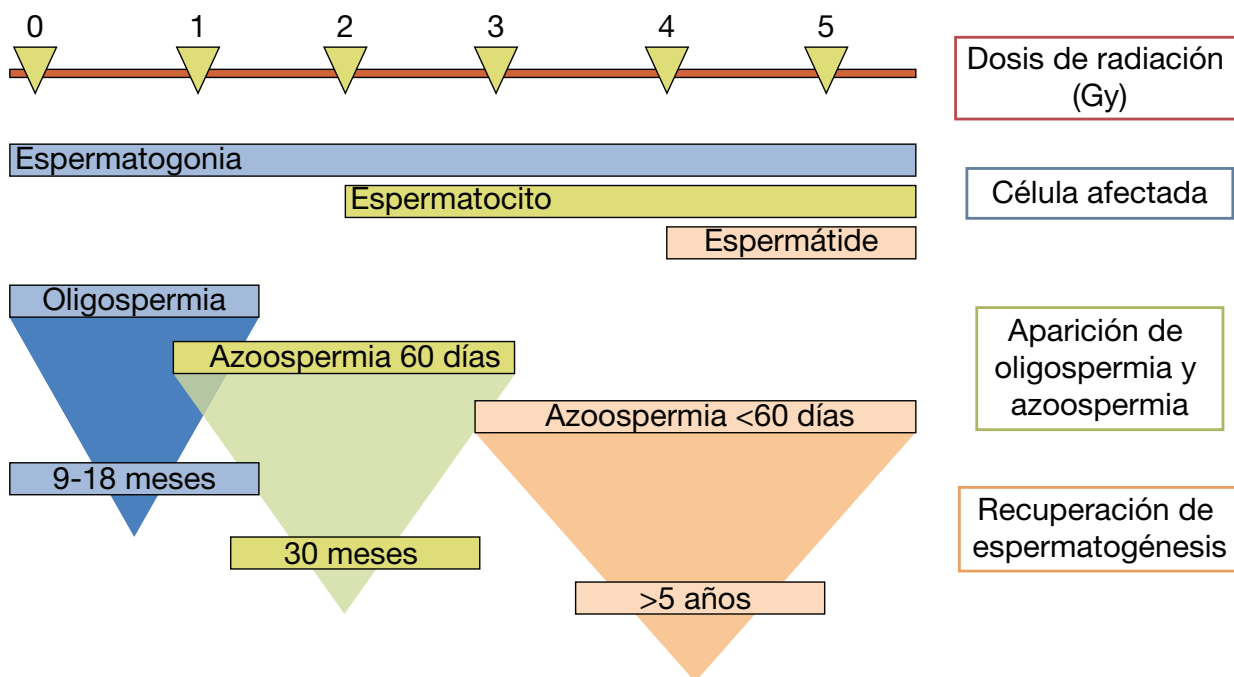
0 1 2 3 4 5

Dosis de radiación (Gy)

Espermatogonia

Espermatocito

Espermátide

Célula afectada

Oligospermia

Azoospermia 60 días

Azoospermia <60 días

Aparición de oligospermia y azoospermia

9-18 meses

30 meses

>5 años

Recuperación de espermatogénesis